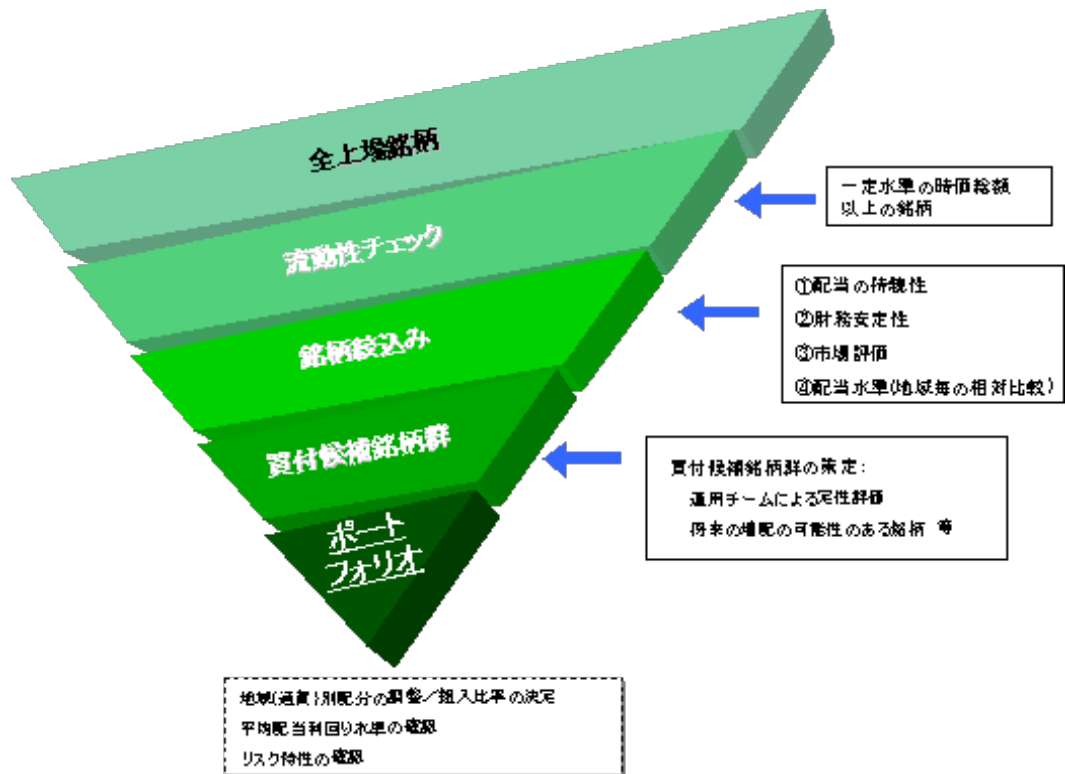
全上場銘柄

流動性チェック

銘柄絞込み

買付候補銘柄群

ポートフォリオ

一定水準の時価総額以上の銘柄

①配当の持続性
②財務安定性
③市場評価
④配当水準(地域毎の相対比較)

買付候補銘柄群の策定:
運用チームによる定性評価
将来の増配の可能性のある銘柄 等

地域(通貨)別配分の調整/組入比率の決定
平均配当利回り水準の確認
リスク特性の確認